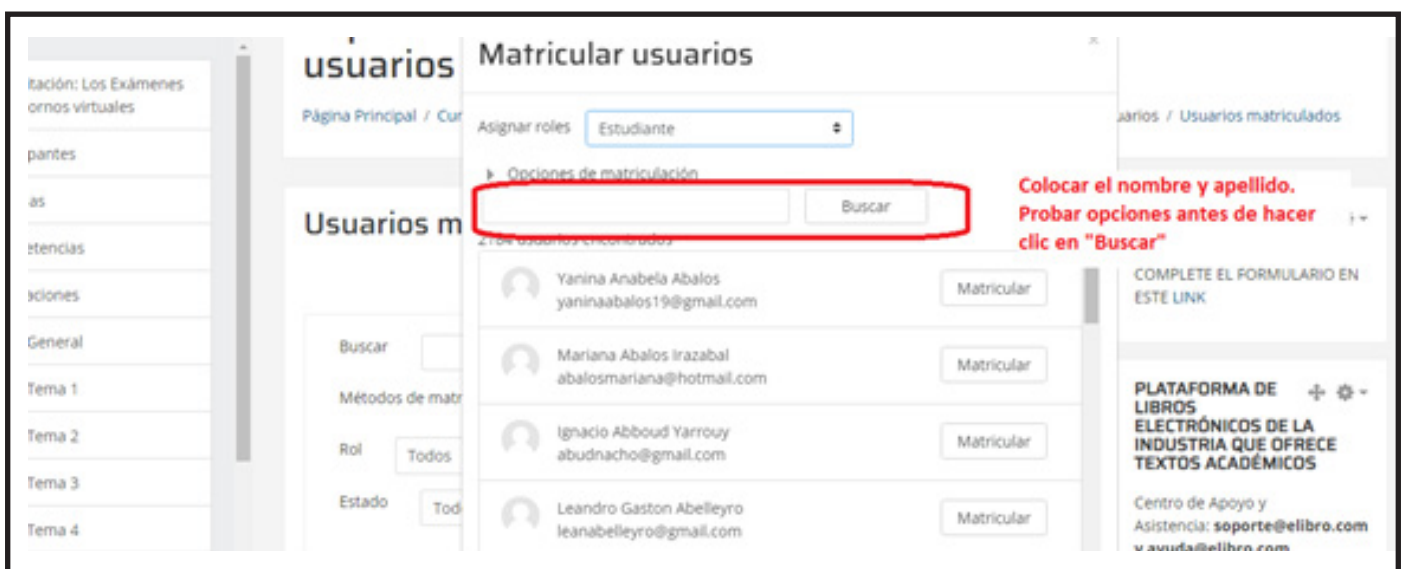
itación: Los Exámenes
ornos virtuales

pantes

as

etencias

aciones

General

Tema 1

Tema 2

Tema 3

Tema 4

usuarios

Página Principal / Cur

Usuarios m

Buscar

Métodos de matr

Rol Todos

Estado Tod

Matricular usuarios

Asignar roles Estudiante

Opciones de matriculación

Buscar

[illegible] usuarios encontrados

Yanina Anabela Abalos
yaninaabalos19@gmail.com
Matricular

Mariana Abalos Irazabal
abalosmariana@hotmail.com
Matricular

Ignacio Abboud Yarrouy
abudnacho@gmail.com
Matricular

Leandro Gaston Abelleyro
leanabelleyro@gmail.com
Matricular

Colocar el nombre y apellido. Probar opciones antes de hacer clic en "Buscar"

uarios / Usuarios matriculados

COMPLETE EL FORMULARIO EN ESTE LINK

PLATAFORMA DE LIBROS ELECTRÓNICOS DE LA INDUSTRIA QUE OFRECE TEXTOS ACADÉMICOS

Centro de Apoyo y Asistencia: soporte@elibro.com y ayuda@elibro.com